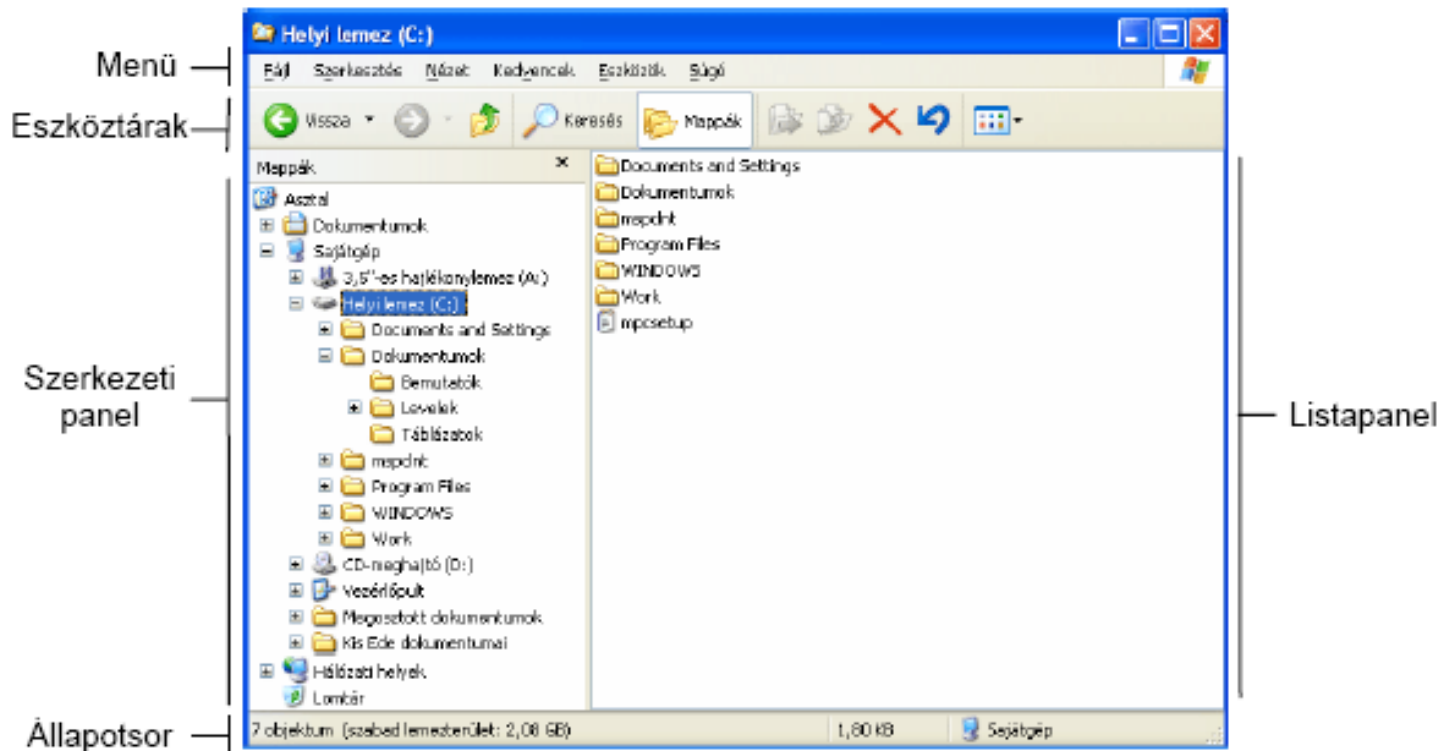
Helyi lemez (C:)

Menü

Fájl Szerkesztés Nézet Kedvencek Eszközök Súgó

Eszköztárak

Vissza Keresés Mappák

Mappák ×

Asztal
Dokumentumok
Sajátgép
3,5"-es hajlékonylemez (A:)
Helyi lemez (C:)
Documents and Settings
Dokumentumok
Bemutatók
Levelek
Táblázatok
mspclnt
Program Files
WINDOWS
Work
CD-meghajtó (D:)
Vezérlőpult
Megosztott dokumentumok
Kis Ede dokumentumai
Hálózati helyek
Lomtár

Szerkezeti panel

Documents and Settings
Dokumentumok
mspclnt
Program Files
WINDOWS
Work
mpcsetup

Listapanel

Állapotsor

7 objektum (szabad lemezterület: 2,08 GB) 1,80 KB Sajátgép